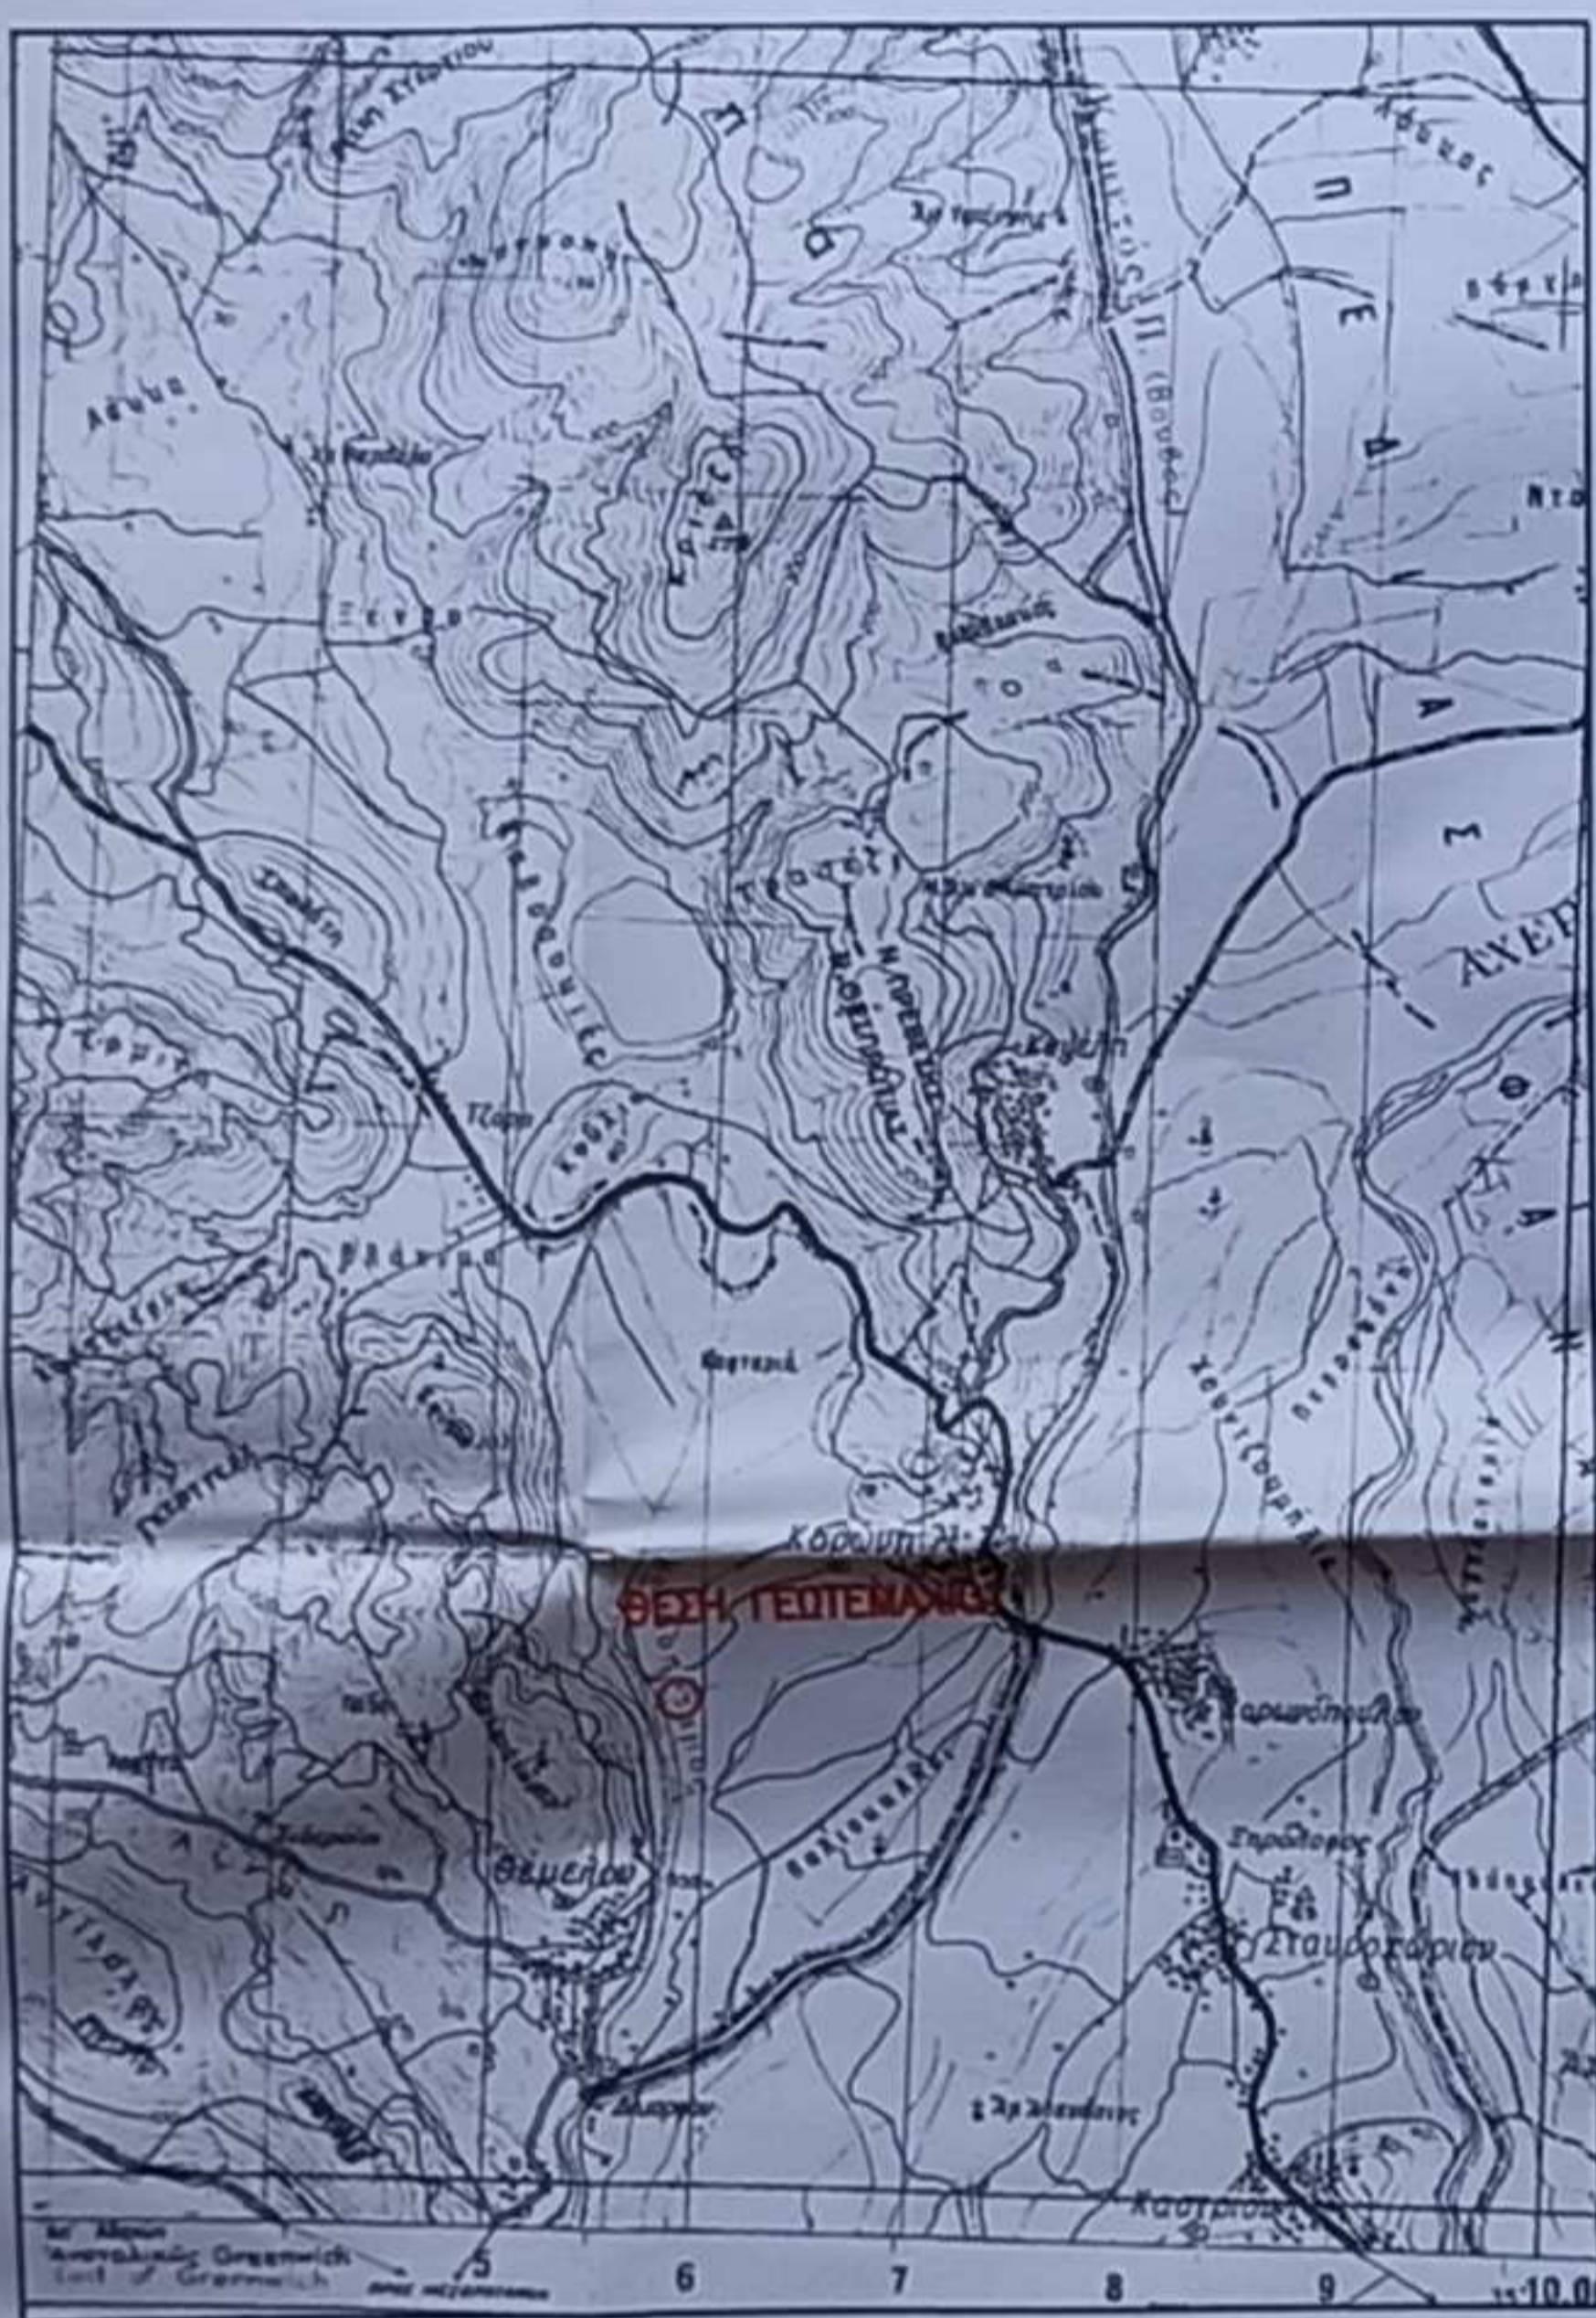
Π
Ρ
Π
Ε
Δ
Λ
Ε
Σ
ΑΧΕΡ
Φ
Α
Λενία
Ξενία
Καλογερος
Πάρος
Φορτικό
Κορωπή
ΘΕΣΗ ΓΕΩΓΕΜΑΚΗΣ
Θεμέλου
Σπηλόδορος
Σταυροχώριον
Καστρίου
Μαργαρίτι
Καλλιθέα
Παραμυθιά
ΠΟΤΑΜΟΣ Π. (Βουβός)
Γκρίκα
5
6
7
8
9
10.0
Ανατολικώς Greenwich
East of Greenwich